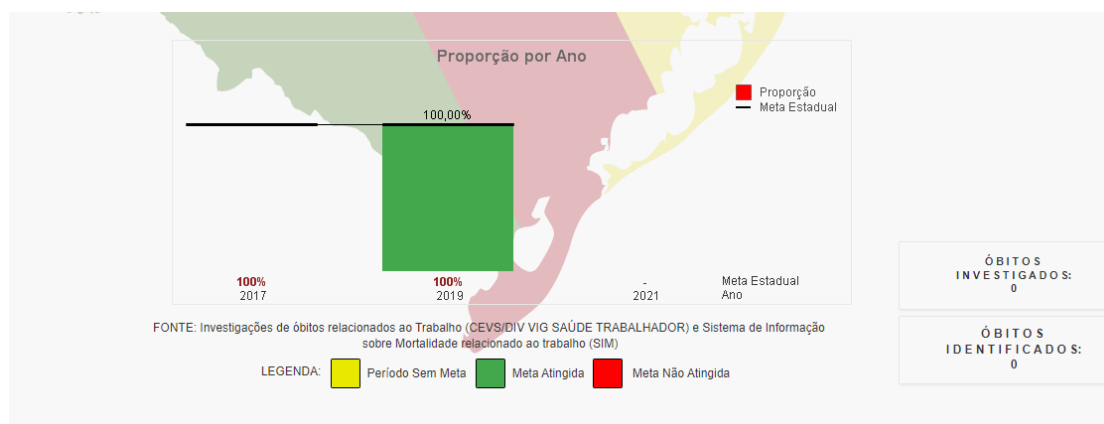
Proporção por Ano

Proporção
Meta Estadual

100,00%

| 100% | 100% | - | Meta Estadual |
|---|---|---|---|
| 2017 | 2019 | 2021 | Ano |

FONTE: Investigações de óbitos relacionados ao Trabalho (CEVS/DIV VIG SAÚDE TRABALHADOR) e Sistema de Informação sobre Mortalidade relacionado ao trabalho (SIM)

LEGENDA: Período Sem Meta Meta Atingida Meta Não Atingida

ÓBITOS INVESTIGADOS:
0

ÓBITOS IDENTIFICADOS:
0